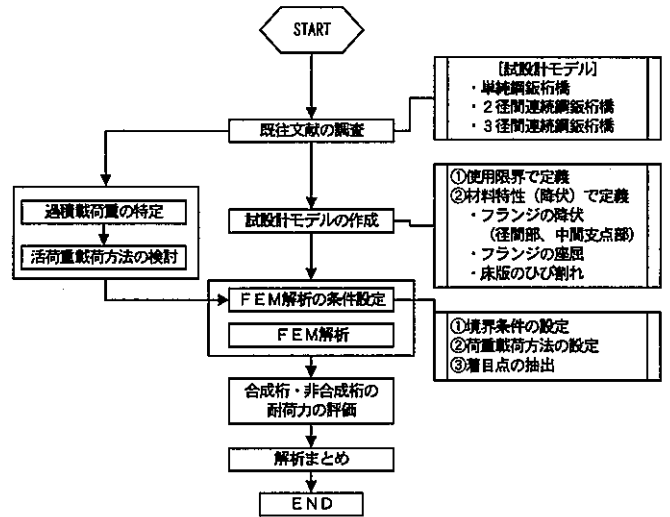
START

［試設計モデル］
・単純鋼鈑桁橋
・２径間連続鋼鈑桁橋
・３径間連続鋼鈑桁橋

既往文献の調査

①使用限界で定義
②材料特性（降伏）で定義
・フランジの降伏
（径間部、中間支点部）
・フランジの座屈
・床版のひび割れ

過積載荷重の特定

試設計モデルの作成

活荷重載荷方法の検討

ＦＥＭ解析の条件設定

ＦＥＭ解析

①境界条件の設定
②荷重載荷方法の設定
③着目点の抽出

合成桁・非合成桁の耐荷力の評価

解析まとめ

END